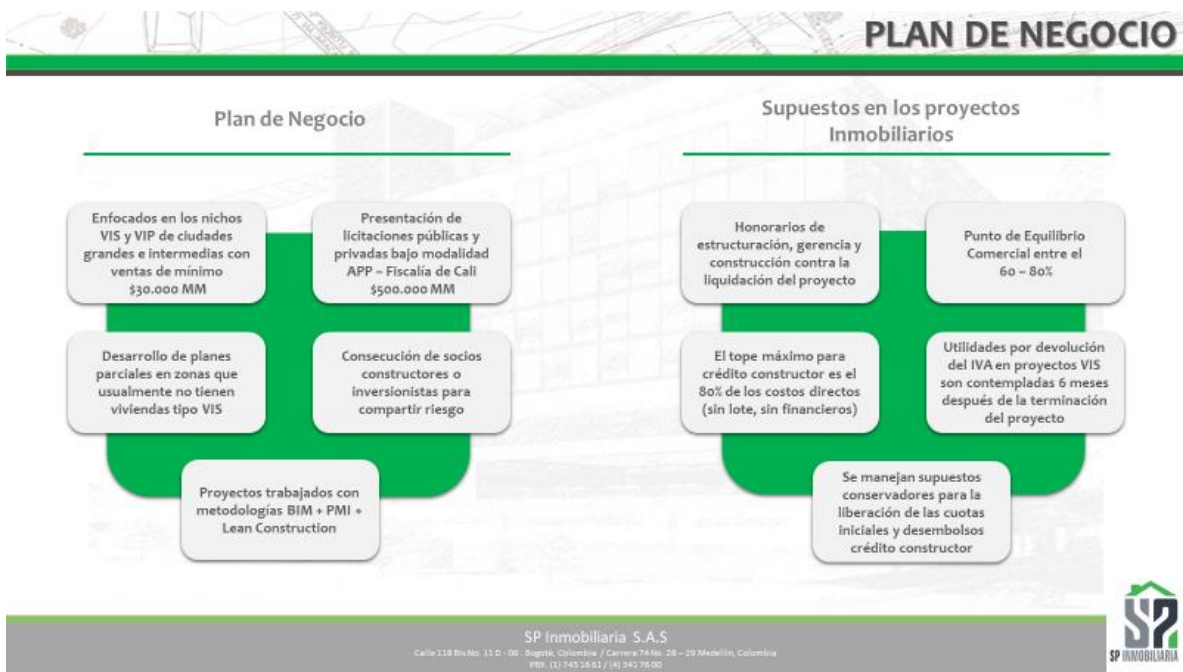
PLAN DE NEGOCIO

Plan de Negocio

Enfocados en los nichos VIS y VIP de ciudades grandes e intermedias con ventas de mínimo $30.000 MM

Presentación de licitaciones públicas y privadas bajo modalidad APP – Fiscalía de Cali $500.000 MM

Desarrollo de planes parciales en zonas que usualmente no tienen viviendas tipo VIS

Consecución de socios constructores o inversionistas para compartir riesgo

Proyectos trabajados con metodologías BIM + PMI + Lean Construction

Supuestos en los proyectos Inmobiliarios

Honorarios de estructuración, gerencia y construcción contra la liquidación del proyecto

Punto de Equilibrio Comercial entre el 60 – 80%

El tope máximo para crédito constructor es el 80% de los costos directos (sin lote, sin financieros)

Utilidades por devolución del IVA en proyectos VIS son contempladas 6 meses después de la terminación del proyecto

Se manejan supuestos conservadores para la liberación de las cuotas iniciales y desembolsos crédito constructor

SP Inmobiliaria S.A.S
Calle 118 Bis No. 11 D - 06 - Bogotá, Colombia / Carrera 74 No. 28 – 29 Medellín, Colombia
PBX: (1) 745 16 61 / (4) 341 76 00

SP INMOBILIARIA